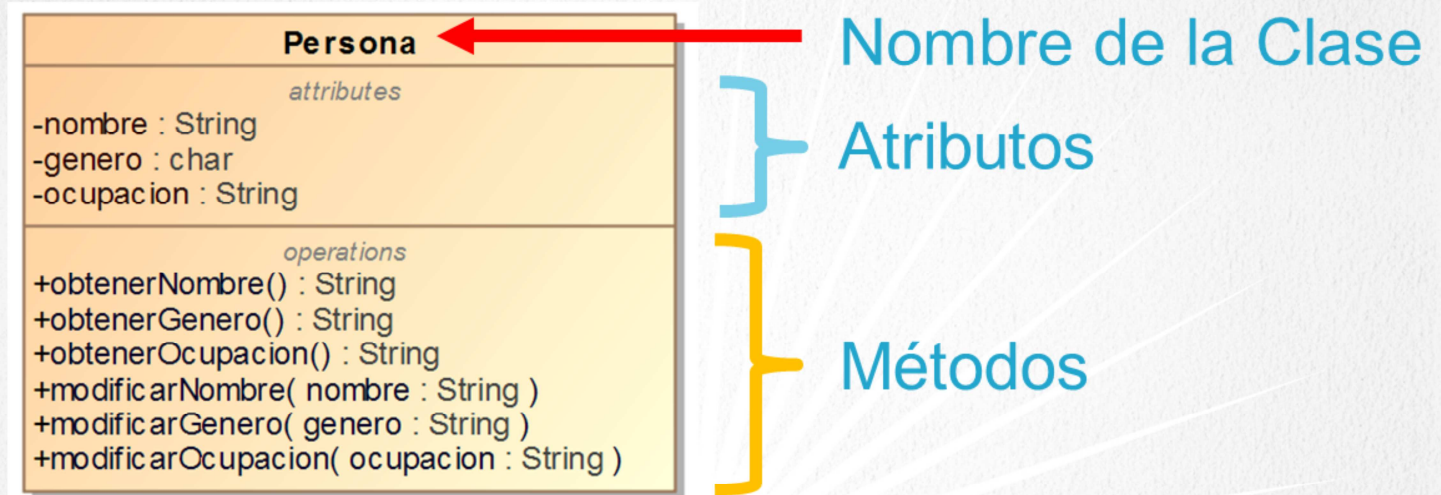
Persona

attributes
-nombre : String
-genero : char
-ocupacion : String

operations
+obtenerNombre() : String
+obtenerGenero() : String
+obtenerOcupacion() : String
+modificarNombre( nombre : String )
+modificarGenero( genero : String )
+modificarOcupacion( ocupacion : String )

Nombre de la Clase

Atributos

Métodos